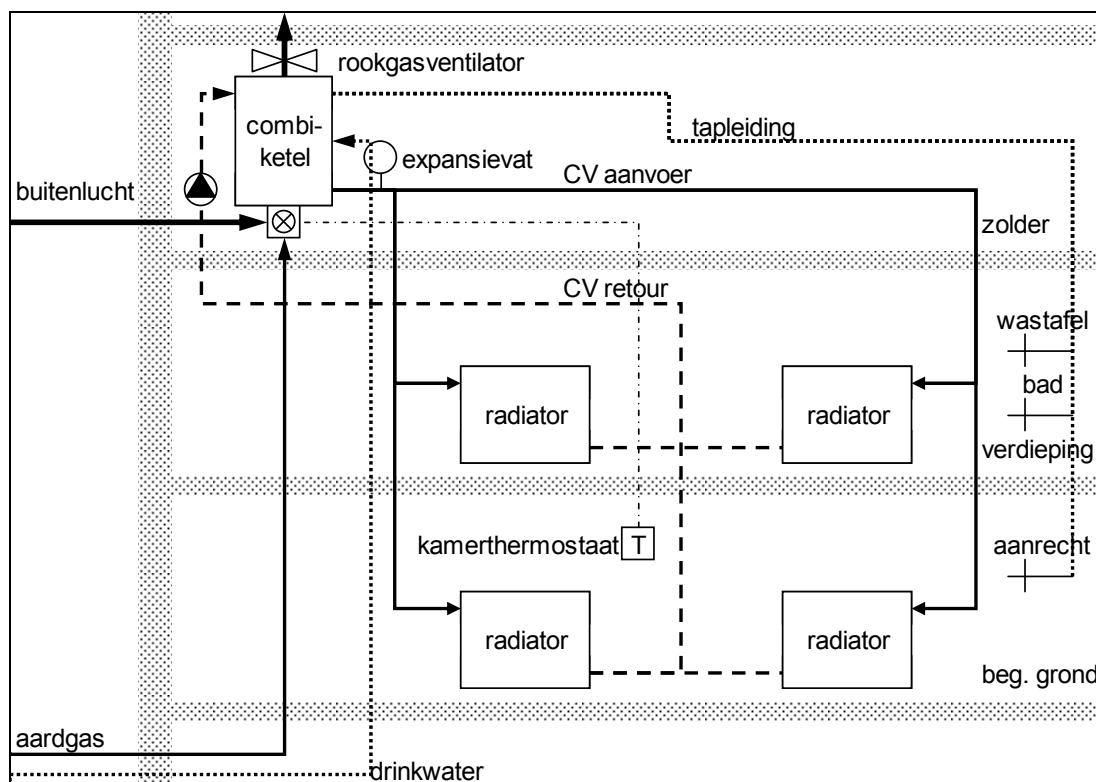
rookgasventilator

combiketel

tapleiding

expansievat

CV aanvoer

buitenlucht

zolder

CV retour

wastafel

bad

radiator

radiator

verdieping

kamerthermostaat

T

aanrecht

radiator

radiator

beg. grond

aardgas

drinkwater